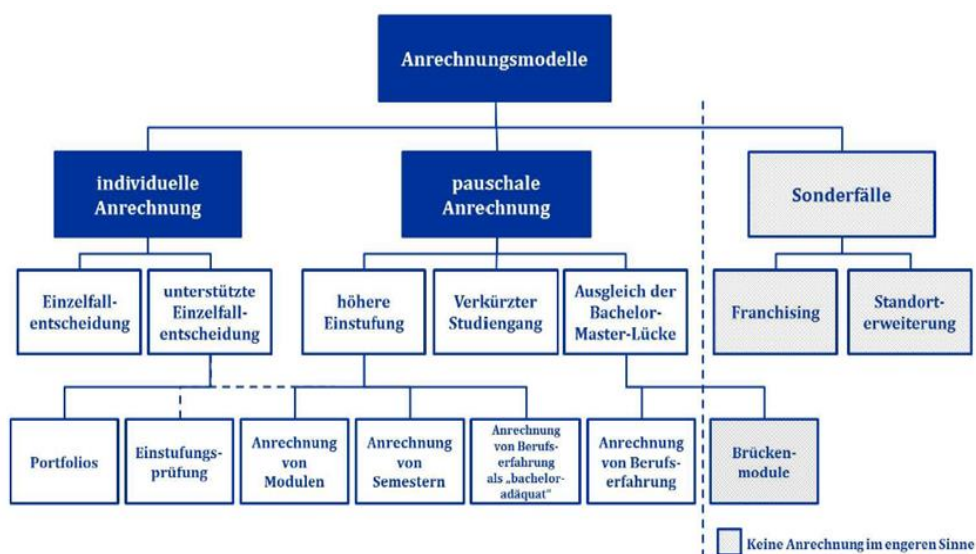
Anrechnungsmodelle

individuelle Anrechnung

pauschale Anrechnung

Sonderfälle

Einzelfallentscheidung

unterstützte Einzelfallentscheidung

höhere Einstufung

Verkürzter Studiengang

Ausgleich der Bachelor-Master-Lücke

Franchising

Standorterweiterung

Portfolios

Einstufungsprüfung

Anrechnung von Modulen

Anrechnung von Semestern

Anrechnung von Berufserfahrung als „bacheloradäquat"

Anrechnung von Berufserfahrung

Brückenmodule

Keine Anrechnung im engeren Sinne